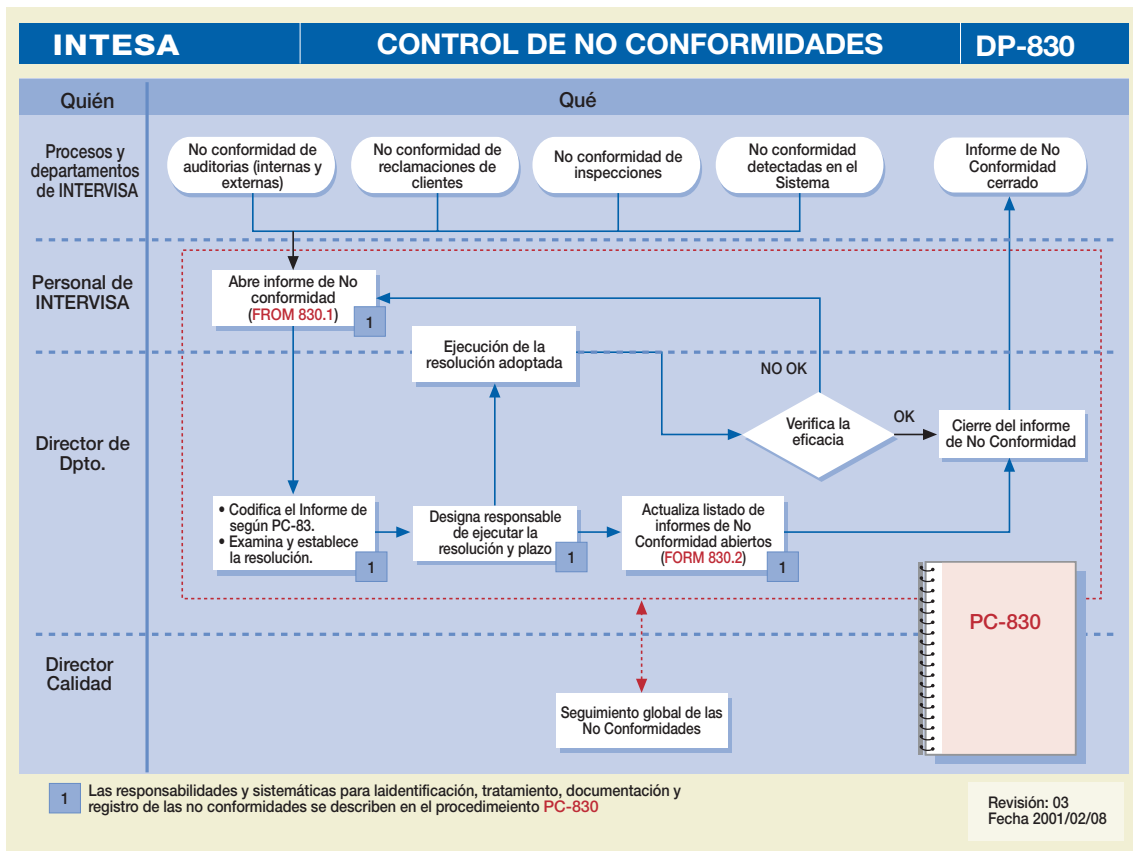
INTESA

CONTROL DE NO CONFORMIDADES

DP-830

Quién

Qué

Procesos y departamentos de INTERVISA

No conformidad de auditorias (internas y externas)

No conformidad de reclamaciones de clientes

No conformidad de inspecciones

No conformidad detectadas en el Sistema

Informe de No Conformidad cerrado

Personal de INTERVISA

Abre informe de No conformidad (FROM 830.1)

1

Ejecución de la resolución adoptada

NO OK

Director de Dpto.

Verifica la eficacia

OK

Cierre del informe de No Conformidad

• Codifica el Informe de según PC-83.
• Examina y establece la resolución.

1

Designa responsable de ejecutar la resolución y plazo

1

Actualiza listado de informes de No Conformidad abiertos (FORM 830.2)

1

PC-830

Director Calidad

Seguimiento global de las No Conformidades

1

Las responsabilidades y sistemáticas para laidentificación, tratamiento, documentación y registro de las no conformidades se describen en el procedimeiento PC-830

Revisión: 03
Fecha 2001/02/08